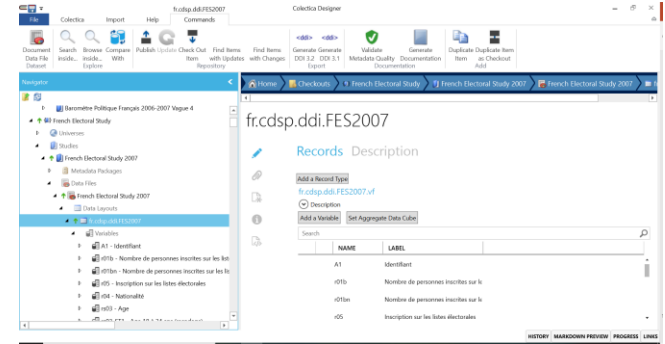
fr.cdsp.ddi.FES2007

Colectica Designer

File Colectica Import Help Commands

Document Data File Dataset

Search inside...

Browse inside... Explore

Compare With

Publish Update Check Out Item Repository

Find Items with Updates

Find Items with Changes

Generate DDI 3.2 Export

Generate DDI 3.1

Validate Metadata Quality

Generate Documentation Documentation

Duplicate Item

Duplicate Item as Checkout Add

Navigator

Baromètre Politique Français 2006-2007 Vague 4

French Electoral Study

Universes

Studies

French Electoral Study 2007

Metadata Packages

Data Files

French Electoral Study 2007

Data Layouts

fr.cdsp.ddi.FES2007

Variables

A1 - Identifiant

r01b - Nombre de personnes inscrites sur les list

r01bn - Nombre de personnes inscrites sur les lis

r05 - Inscription sur les listes électorales

r04 - Nationalité

rs03 - Age

Home Checkouts French Electoral Study French Electoral Study 2007 French Electoral Study 2007

fr.cdsp.ddi.FES2007

Records Description

Add a Record Type

fr.cdsp.ddi.FES2007.vf

Description

Add a Variable Set Aggregate Data Cube

Search

| NAME | LABEL |
|---|---|
| A1 | Identifiant |
| r01b | Nombre de personnes inscrites sur le |
| r01bn | Nombre de personnes inscrites sur le |
| r05 | Inscription sur les listes électorales |

HISTORY MARKDOWN PREVIEW PROGRESS LINKS